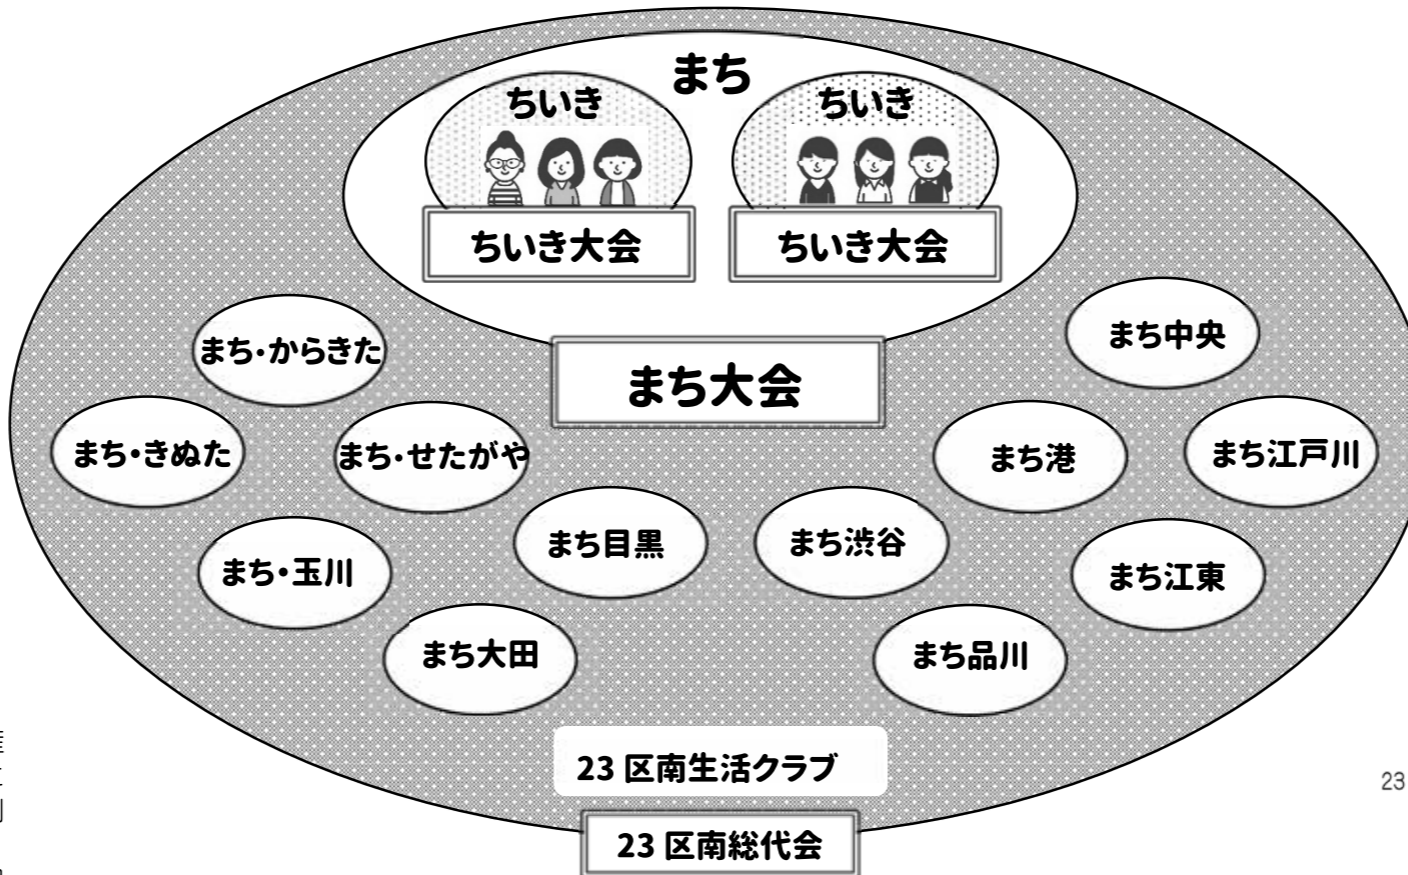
まち

ちいき

ちいき

ちいき大会

ちいき大会

まち大会

まち・からきた

まち中央

まち・きぬた

まち・せたがや

まち港

まち江戸川

まち目黒

まち渋谷

まち・玉川

まち江東

まち大田

まち品川

23 区南生活クラブ

23 区南総代会

23